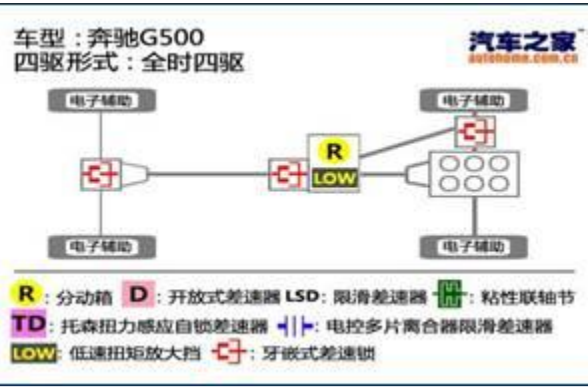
车型：奔驰G500
四驱形式：全时四驱

汽车之家
autohome.com.cn

电子辅助

电子辅助

电子辅助

电子辅助

R
LOW

R：分动箱 D：开放式差速器 LSD：限滑差速器 ：粘性联轴节
TD：托森扭力感应自锁差速器 ：电控多片离合器限滑差速器
LOW：低速扭矩放大挡 ：牙嵌式差速锁